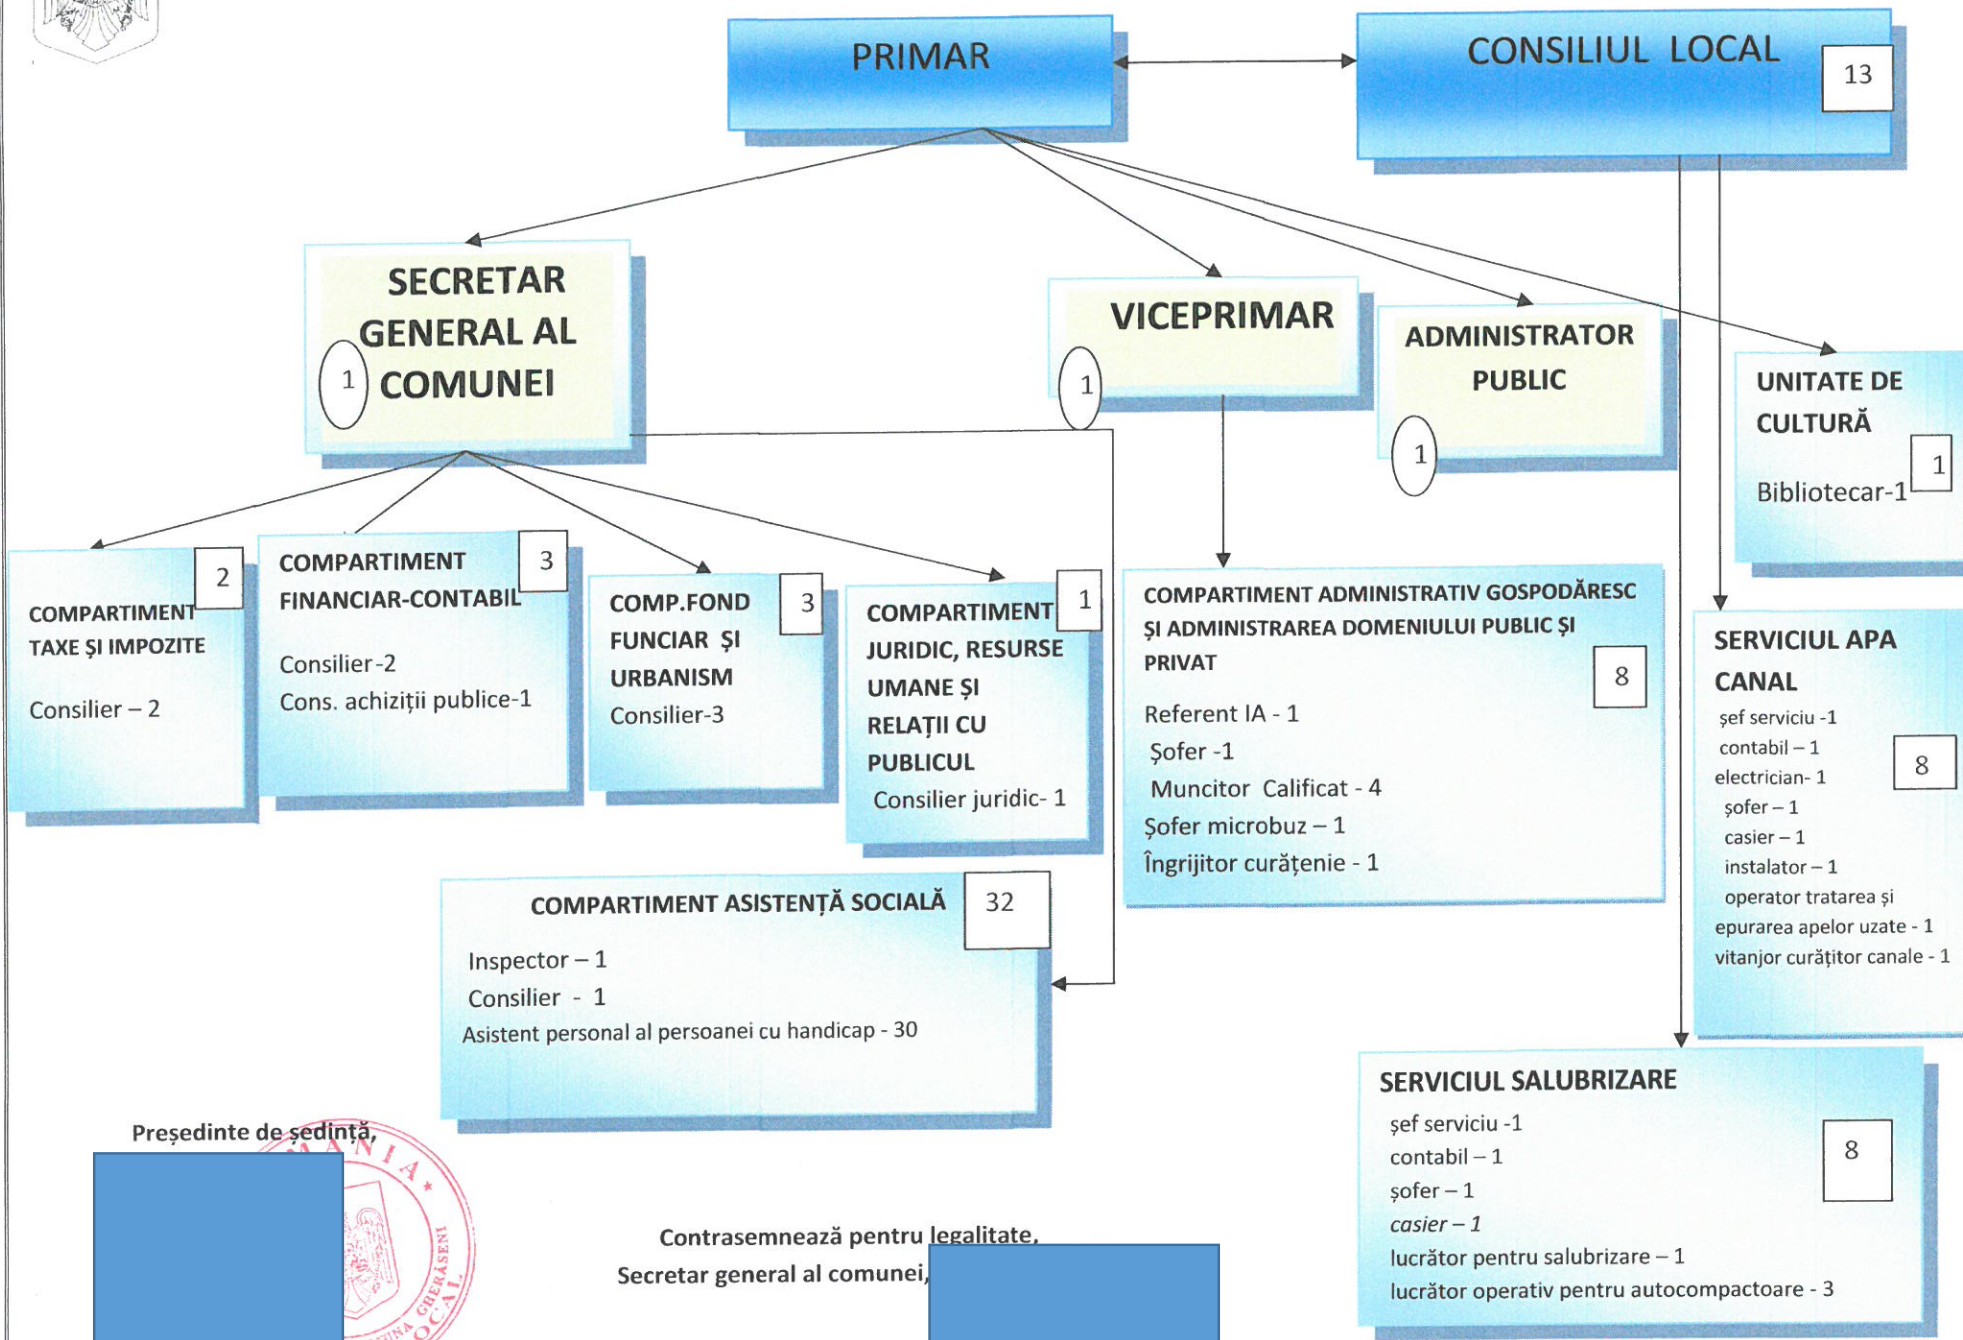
PRIMAR

CONSILIUL LOCAL
13

SECRETAR GENERAL AL COMUNEI
1

VICEPRIMAR
1

ADMINISTRATOR PUBLIC
1

UNITATE DE CULTURĂ
1
Bibliotecar-1

COMPARTIMENT TAXE ŞI IMPOZITE
2
Consilier – 2

COMPARTIMENT FINANCIAR-CONTABIL
3
Consilier -2
Cons. achiziţii publice-1

COMP.FOND FUNCIAR ŞI URBANISM
3
Consilier-3

COMPARTIMENT JURIDIC, RESURSE UMANE ŞI RELAŢII CU PUBLICUL
1
Consilier juridic- 1

COMPARTIMENT ADMINISTRATIV GOSPODĂRESC ŞI ADMINISTRAREA DOMENIULUI PUBLIC ŞI PRIVAT
8
Referent IA - 1
Şofer -1
Muncitor Calificat - 4
Şofer microbuz – 1
Îngrijitor curăţenie - 1

SERVICIUL APA CANAL
8
şef serviciu -1
contabil – 1
electrician- 1
şofer – 1
casier – 1
instalator – 1
operator tratarea şi epurarea apelor uzate - 1
vitanjor curăţitor canale - 1

COMPARTIMENT ASISTENŢĂ SOCIALĂ
32
Inspector – 1
Consilier - 1
Asistent personal al persoanei cu handicap - 30

SERVICIUL SALUBRIZARE
8
şef serviciu -1
contabil – 1
şofer – 1
casier – 1
lucrător pentru salubrizare – 1
lucrător operativ pentru autocompactoare - 3

Preşedinte de şedinţă,

Contrasemnează pentru legalitate,
Secretar general al comunei,